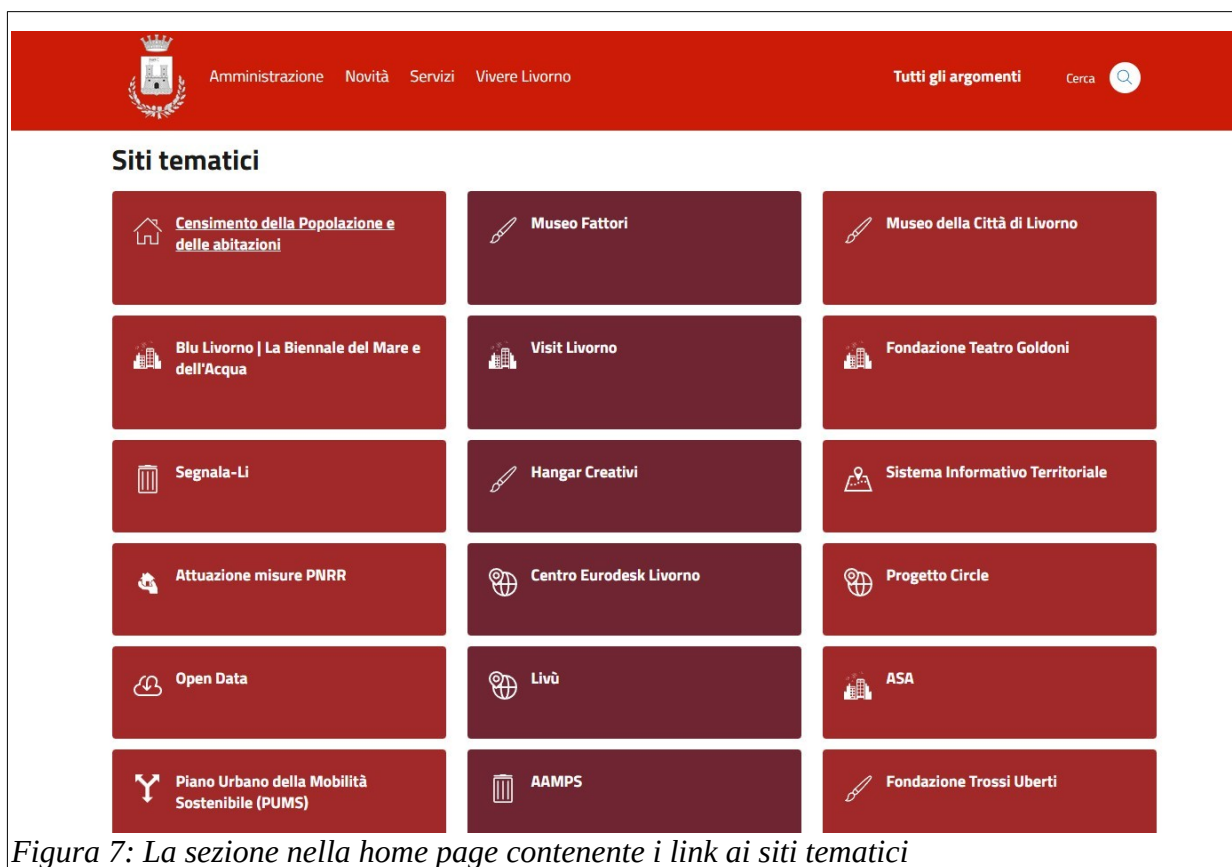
Amministrazione Novità Servizi Vivere Livorno

Tutti gli argomenti

Cerca

Siti tematici

Censimento della Popolazione e delle abitazioni

Museo Fattori

Museo della Città di Livorno

Blu Livorno | La Biennale del Mare e dell'Acqua

Visit Livorno

Fondazione Teatro Goldoni

Segnala-Li

Hangar Creativi

Sistema Informativo Territoriale

Attuazione misure PNRR

Centro Eurodesk Livorno

Progetto Circle

Open Data

Livù

ASA

Piano Urbano della Mobilità Sostenibile (PUMS)

AAMPS

Fondazione Trossi Uberti

Figura 7: La sezione nella home page contenente i link ai siti tematici